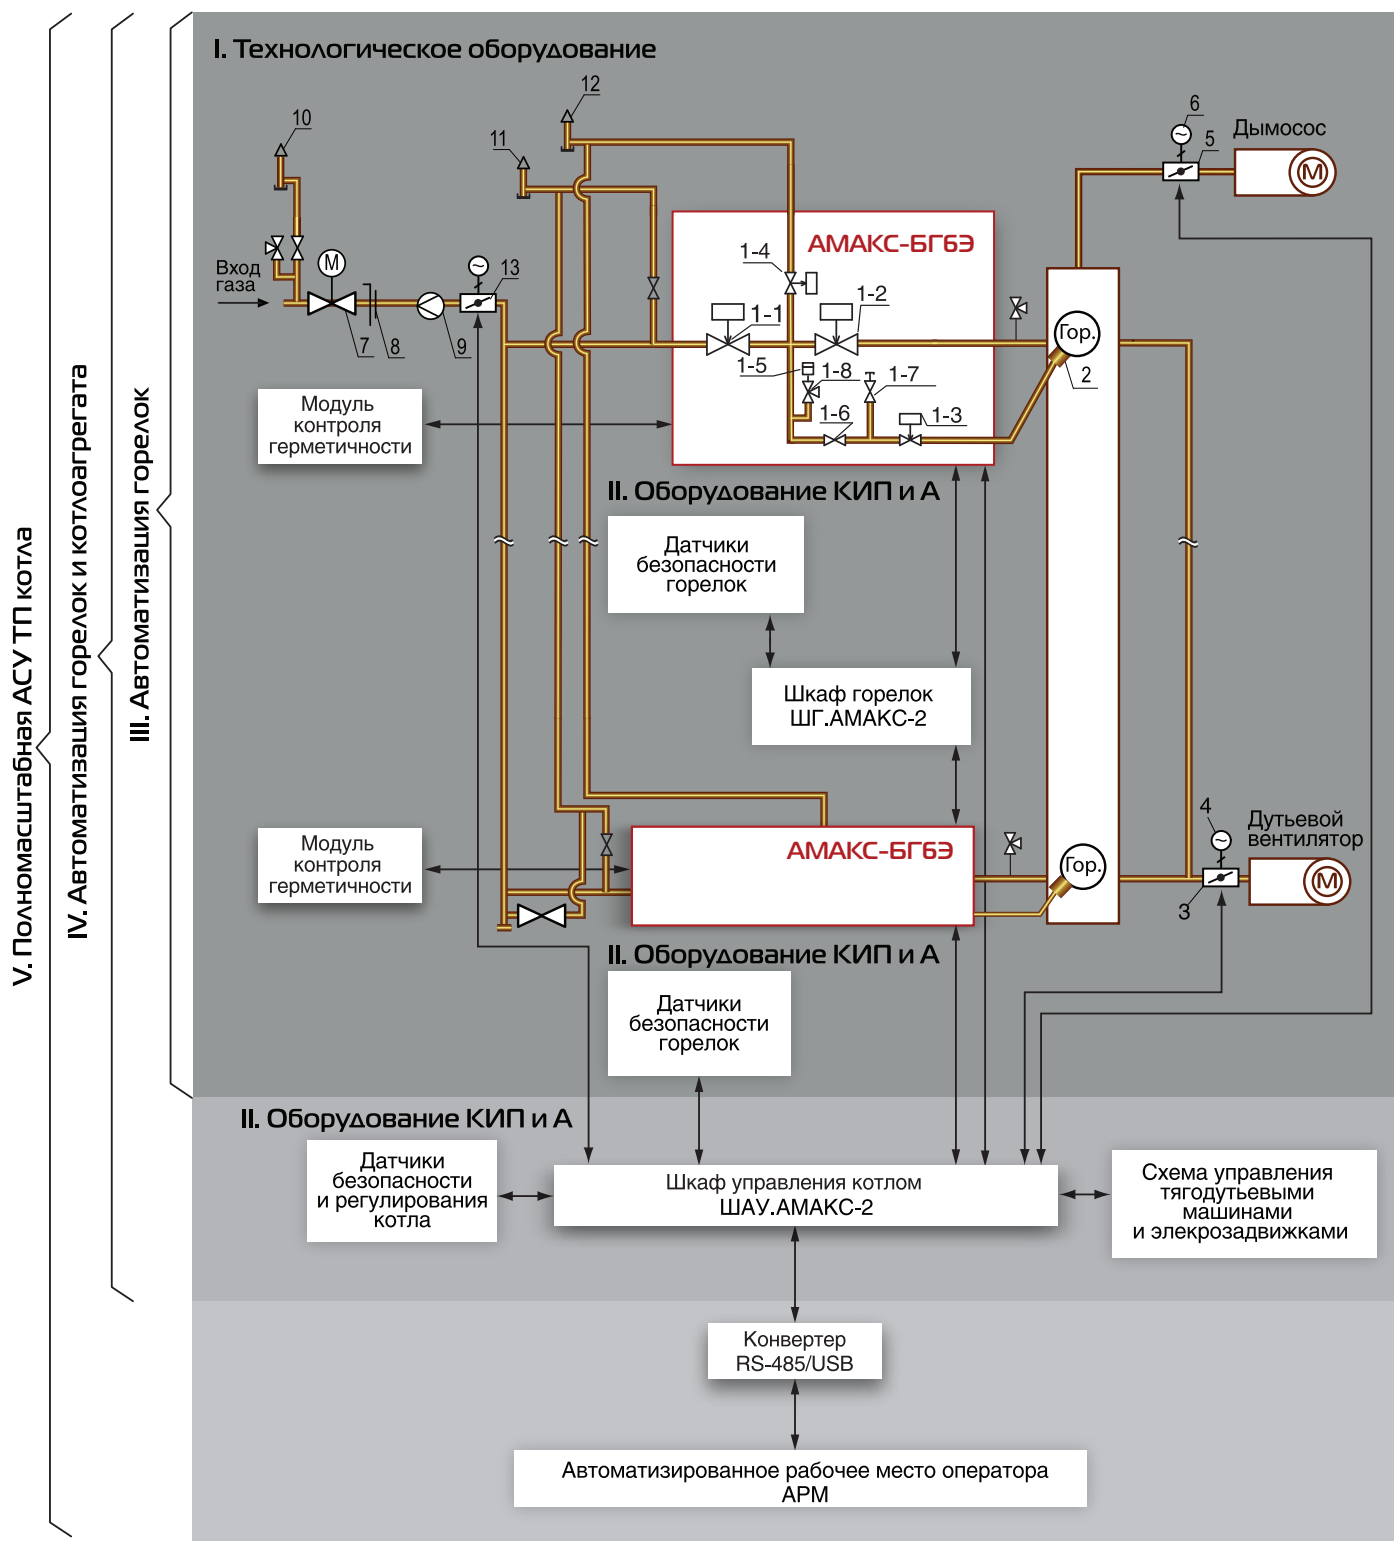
V. Полномасштабная АСУ ТП котла

IV. Автоматизация горелок и котлоагрегата

III. Автоматизация горелок

I. Технологическое оборудование

10

12

11

6

5

Дымосос

M

Вход газа

M

13

7

8

9

АМАКС-БГ6Э

1-4

1-1

1-2

1-5

1-8

1-7

1-6

1-3

Гор.

2

Модуль контроля герметичности

II. Оборудование КИП и А

Датчики безопасности горелок

Шкаф горелок ШГ.АМАКС-2

4

Дутьевой вентилятор

M

Модуль контроля герметичности

АМАКС-БГ6Э

Гор.

3

II. Оборудование КИП и А

Датчики безопасности горелок

II. Оборудование КИП и А

Датчики безопасности и регулирования котла

Шкаф управления котлом ШАУ.АМАКС-2

Схема управления тягодутьевыми машинами и элекрозадвижками

Конвертер RS-485/USB

Автоматизированное рабочее место оператора АРМ